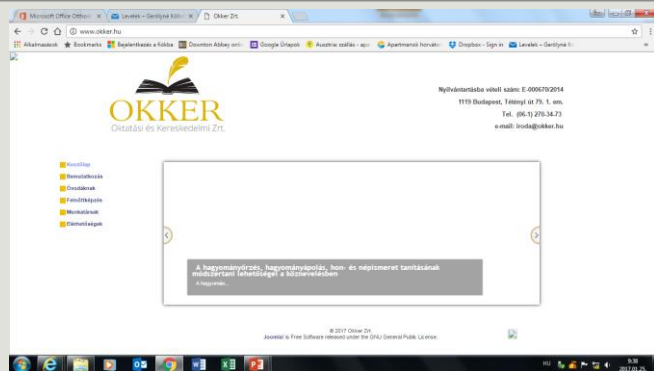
Microsoft Office Otthoni × Levelek - Gerölyné Kóka × Okker Zrt. ×

www.okker.hu

Alkalmazások Bookmarks Bejelentkezés a fiókba Downton Abbey onli Google Űrlapok Austriai szállás - apa Apartmanok horvát Dropbox - Sign in Levelek - Gerölyné K

OKKER
Oktatási és Kereskedelmi Zrt.

Nyilvántartásba vételi szám: E-000670/2014
1119 Budapest, Tétényi út 79. 1. em.
Tel. (06.1) 270-34-73
e-mail: iroda@okker.hu

Kezdőlap
Bemutatkozás
Óvodáknak
Felnőttképzés
Munkatársak
Elérhetőségek

A hagyományőrzés, hagyományápolás, hon- és népismeret tanításának módszertani lehetőségei a köznevelésben
A hagyomány...

© 2017 Okker Zrt.
Joomla! is Free Software released under the GNU General Public License.

HU 9:38 2017.01.25.